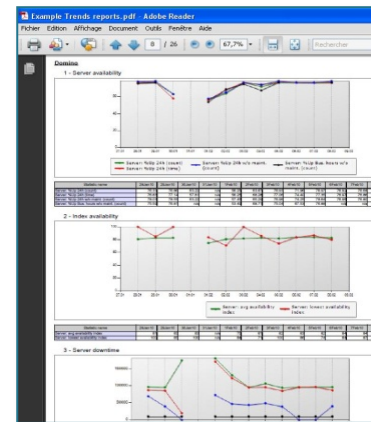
Example Trends reports.pdf - Adobe Reader

Fichier Edition Affichage Document Outils Fenêtre Aide

8 / 26

67,7%

Rechercher

Domino

1 - Server availability

2 - Index availability

3 - Server downtime

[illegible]